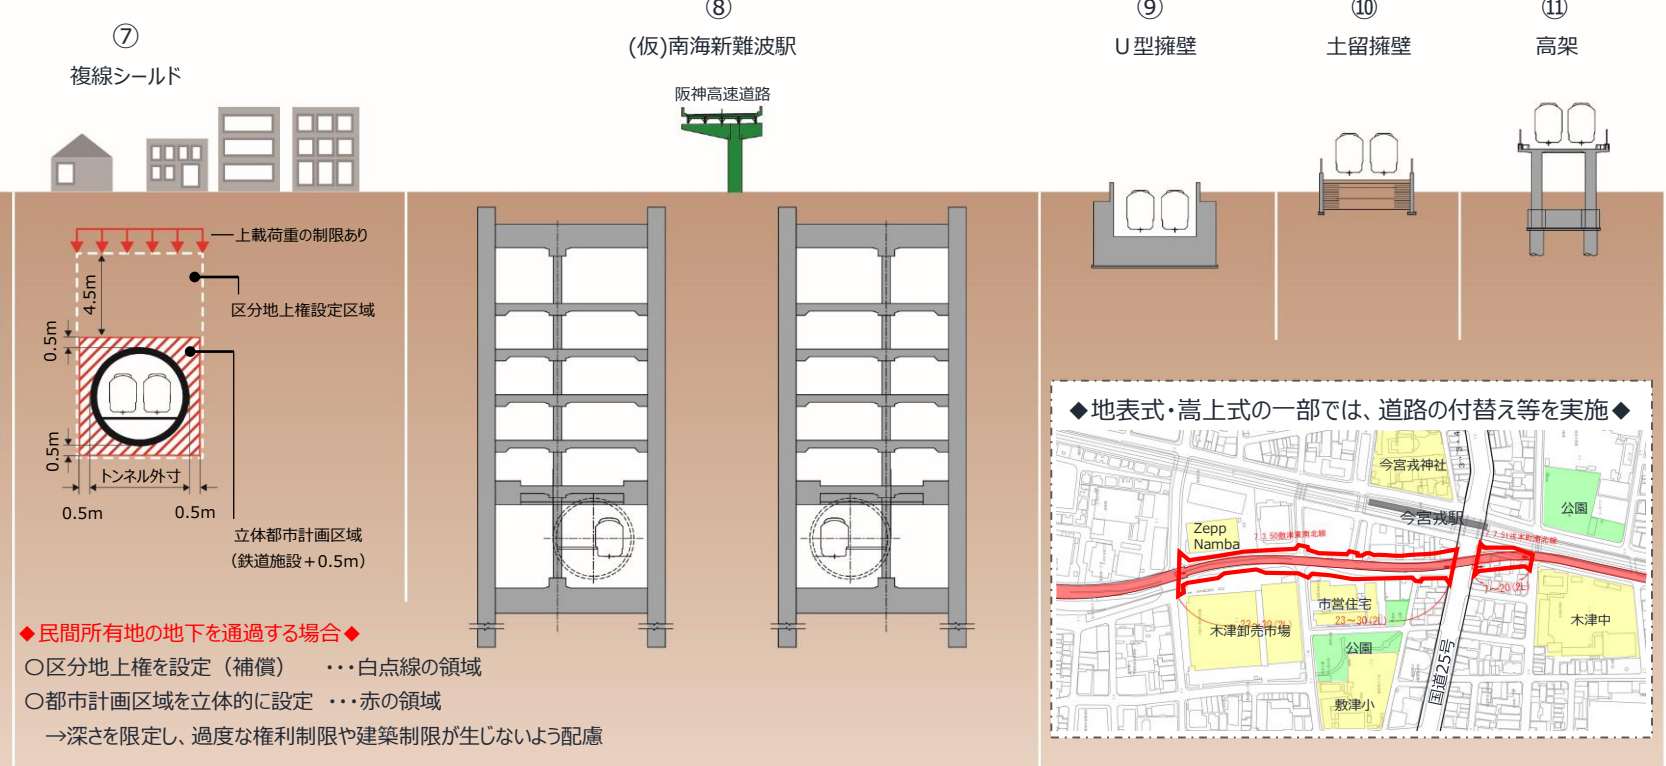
⑦
複線シールド

⑧
(仮)南海新難波駅

⑨
U型擁壁

⑩
土留擁壁

⑪
高架

阪神高速道路

上載荷重の制限あり

4.5m

区分地上権設定区域

0.5m

0.5m

トンネル外寸

0.5m

0.5m

立体都市計画区域
（鉄道施設＋0.5m）

◆民間所有地の地下を通過する場合◆
〇区分地上権を設定（補償）　・・・白点線の領域
〇都市計画区域を立体的に設定　・・・赤の領域
→深さを限定し、過度な権利制限や建築制限が生じないよう配慮

◆地表式・嵩上式の一部では、道路の付替え等を実施◆

今宮戎神社
公園
今宮戎駅
Zepp Namba
市営住宅
木津卸売市場
公園
国道25号
木津中
敷津小